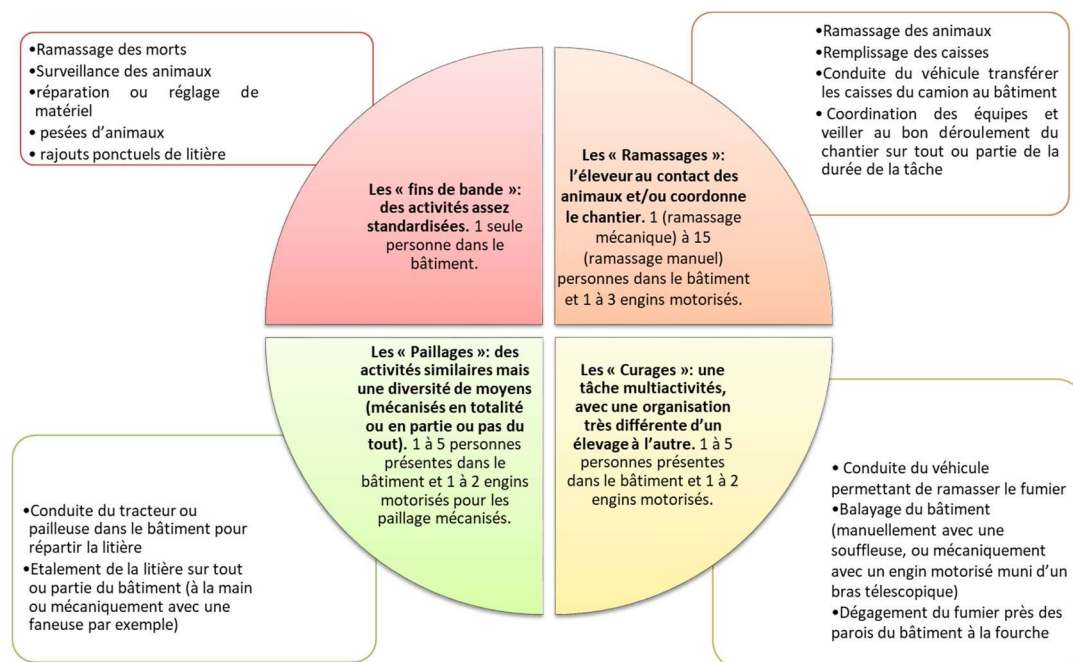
•Ramassage des morts
•Surveillance des animaux
•réparation ou réglage de matériel
• pesées d'animaux
• rajouts ponctuels de litière

Les « fins de bande »: des activités assez standardisées. 1 seule personne dans le bâtiment.

Les « Ramassages »: l'éleveur au contact des animaux et/ou coordonne le chantier. 1 (ramassage mécanique) à 15 (ramassage manuel) personnes dans le bâtiment et 1 à 3 engins motorisés.

•Ramassage des animaux
•Remplissage des caisses
•Conduite du véhicule transférer les caisses du camion au bâtiment
• Coordination des équipes et veiller au bon déroulement du chantier sur tout ou partie de la durée de la tâche

Les « Paillages »: des activités similaires mais une diversité de moyens (mécanisés en totalité ou en partie ou pas du tout). 1 à 5 personnes présentes dans le bâtiment et 1 à 2 engins motorisés pour les paillage mécanisés.

Les « Curages »: une tâche multiactivités, avec une organisation très différente d'un élevage à l'autre. 1 à 5 personnes présentes dans le bâtiment et 1 à 2 engins motorisés.

•Conduite du tracteur ou pailleuse dans le bâtiment pour répartir la litière
•Etalement de la litière sur tout ou partie du bâtiment (à la main ou mécaniquement avec une faneuse par exemple)

• Conduite du véhicule permettant de ramasser le fumier
•Balayage du bâtiment (manuellement avec une souffleuse, ou mécaniquement avec un engin motorisé muni d'un bras télescopique)
•Dégagement du fumier près des parois du bâtiment à la fourche